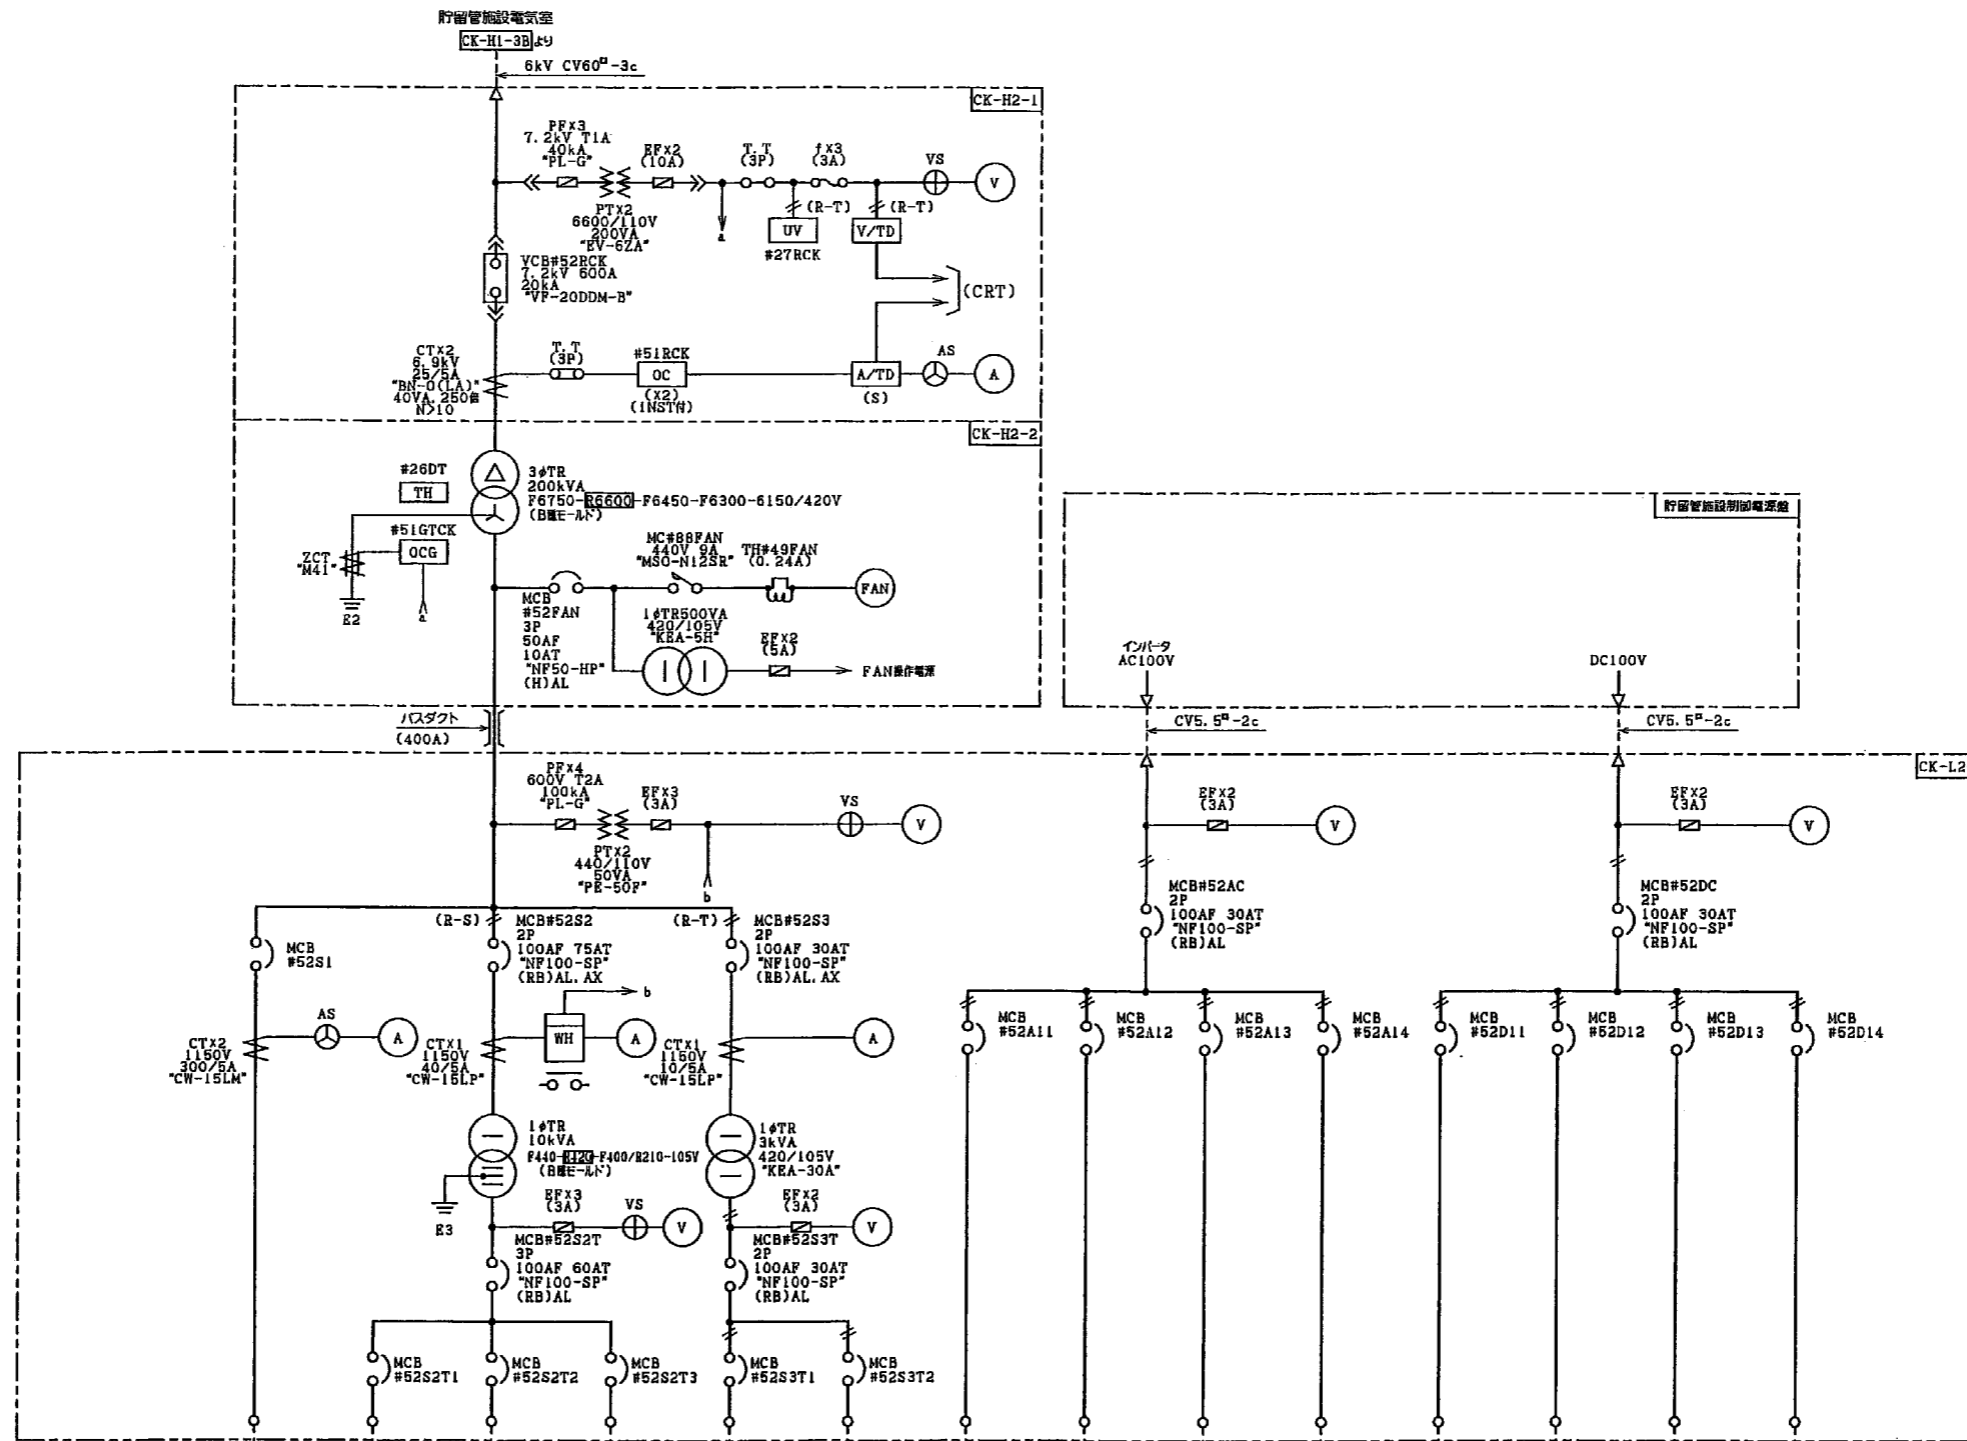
貯留管施設電気室
CK-H1-3Bより
6kV CV60□-3c
CK-H2-1
PF×3
7.2kV T1A
40kA
"PL-G"
EF×2
(10A)
T.T
(3P)
f×3
(3A)
VS
V
PT×2
6600/110V
200VA
"EV-6ZA"
a
(R-T)
UV
#27RCK
(R-T)
V/TD
(CRT)
VCB#52RCK
7.2kV 600A
20kA
"VF-20DDM-B"
CT×2
6.9kV
25/5A
"BN-0(LA)"
40VA, 250倍
N>10
T.T
(3P)
#51RCK
OC
(×2)
(INST付)
A/TD
(S)
AS
A
CK-H2-2
#26DT
TH
3φTR
200kVA
F6750-R6600-F6450-F6300-6150/420V
(B種モールド)
#51GTCK
ZCT
"M41"
OCG
E2
a
MC#88FAN
440V 9A
"MSO-N12SR"
TH#49FAN
(0.24A)
FAN
MCB
#52FAN
3P
50AF
10AT
"NF50-HP"
(H)AL
1φTR500VA
420/105V
"KEA-5H"
EF×2
(5A)
FAN操作電源
バスダクト
(400A)
貯留管施設制御電源盤
インバータ
AC100V
DC100V
CV5.5□-2c
CV5.5□-2c
CK-L2
PF×4
600V T2A
100kA
"PL-G"
EF×3
(3A)
VS
V
PT×2
440/110V
50VA
"PE-50F"
b
EF×2
(3A)
V
EF×2
(3A)
V
MCB#52AC
2P
100AF 30AT
"NF100-SP"
(RB)AL
MCB#52DC
2P
100AF 30AT
"NF100-SP"
(RB)AL
(R-S)
MCB#52S2
2P
100AF 75AT
"NF100-SP"
(RB)AL, AX
(R-T)
MCB#52S3
2P
100AF 30AT
"NF100-SP"
(RB)AL, AX
MCB
#52S1
b
MCB
#52A11
MCB
#52A12
MCB
#52A13
MCB
#52A14
MCB
#52D11
MCB
#52D12
MCB
#52D13
MCB
#52D14
AS
A
CT×2
1150V
300/5A
"CW-15LM"
CT×1
1150V
40/5A
"CW-15LP"
WH
A
CT×1
1150V
10/5A
"CW-15LP"
A
1φTR
10kVA
F440-R420-F400/R210-105V
(B種モールド)
1φTR
3kVA
420/105V
"KEA-30A"
E3
EF×3
(3A)
VS
V
EF×2
(3A)
V
MCB#52S2T
3P
100AF 60AT
"NF100-SP"
(RB)AL
MCB#52S3T
2P
100AF 30AT
"NF100-SP"
(RB)AL
MCB
#52S2T1
MCB
#52S2T2
MCB
#52S2T3
MCB
#52S3T1
MCB
#52S3T2